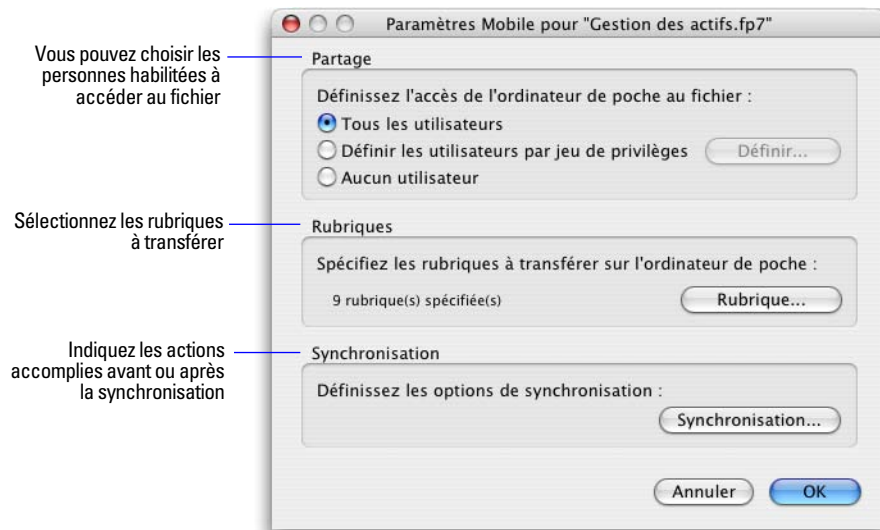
Paramètres Mobile pour "Gestion des actifs.fp7"

Vous pouvez choisir les personnes habilitées à accéder au fichier

Partage

Définissez l'accès de l'ordinateur de poche au fichier :

Tous les utilisateurs

Définir les utilisateurs par jeu de privilèges

Définir...

Aucun utilisateur

Sélectionnez les rubriques à transférer

Rubriques

Spécifiez les rubriques à transférer sur l'ordinateur de poche :

9 rubrique(s) spécifiée(s)

Rubrique...

Indiquez les actions accomplies avant ou après la synchronisation

Synchronisation

Définissez les options de synchronisation :

Synchronisation...

Annuler

OK